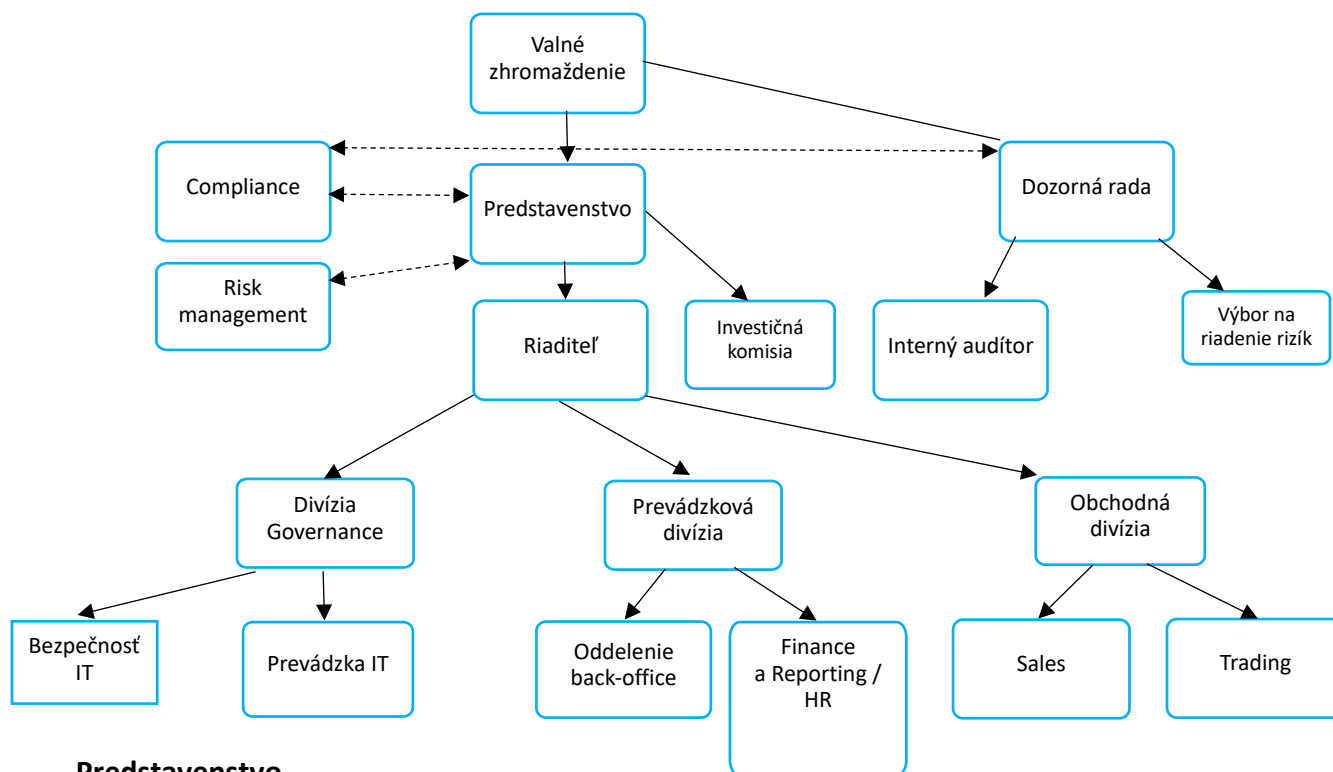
Valné zhromaždenie

Compliance

Predstavenstvo

Dozorná rada

Risk management

Riaditeľ

Investičná komisia

Interný audítor

Výbor na riadenie rizík

Divízia Governance

Prevádzková divízia

Obchodná divízia

Bezpečnosť IT

Prevádzka IT

Oddelenie back-office

Finance a Reporting / HR

Sales

Trading

Predstavenstvo